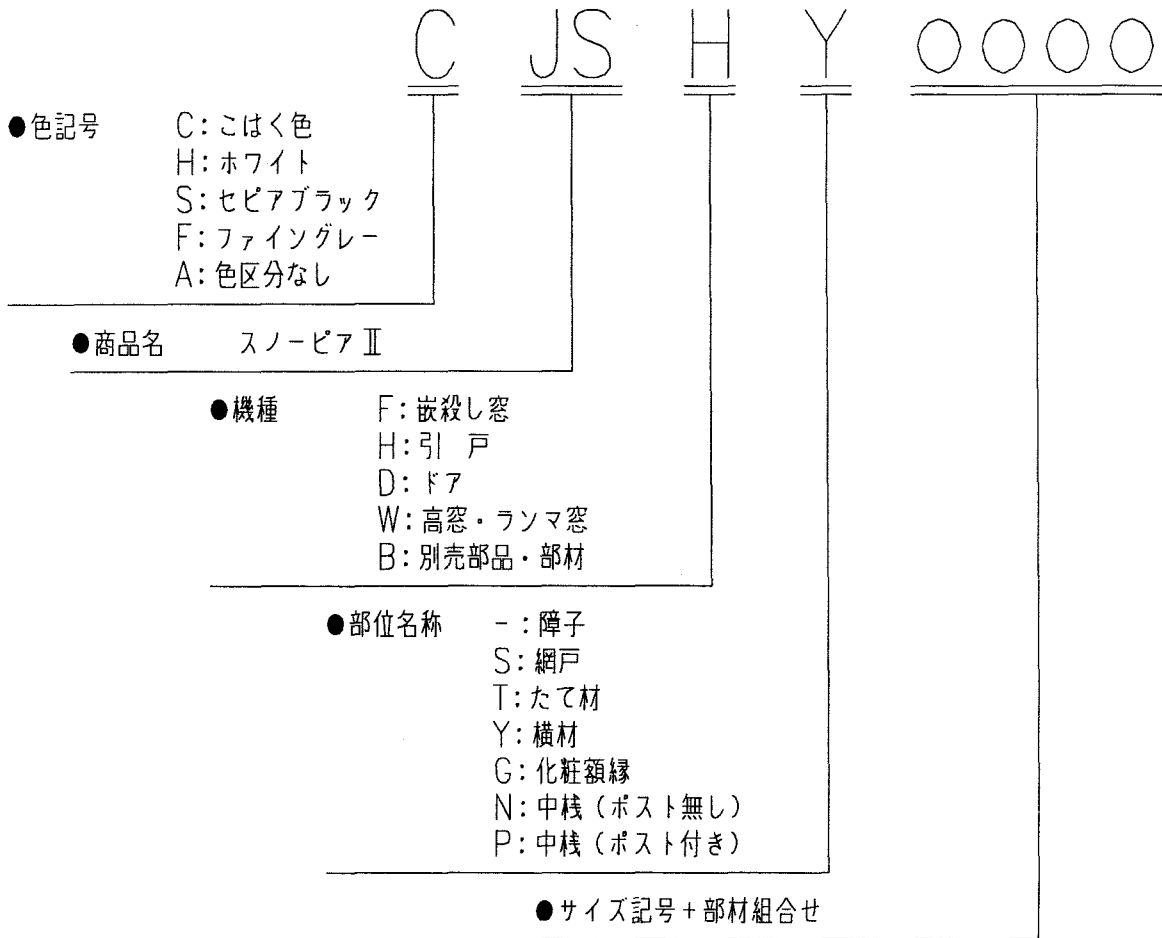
C JS H Y OOOO

●色記号 C：こはく色
H：ホワイト
S：セピアブラック
F：ファイングレー
A：色区分なし

●商品名 スノーピアⅡ

●機種 F：嵌殺し窓
H：引 戸
D：ドア
W：高窓・ランマ窓
B：別売部品・部材

●部位名称 －：障子
S：網戸
T：たて材
Y：横材
G：化粧額縁
N：中桟（ポスト無し）
P：中桟（ポスト付き）

●サイズ記号＋部材組合せ